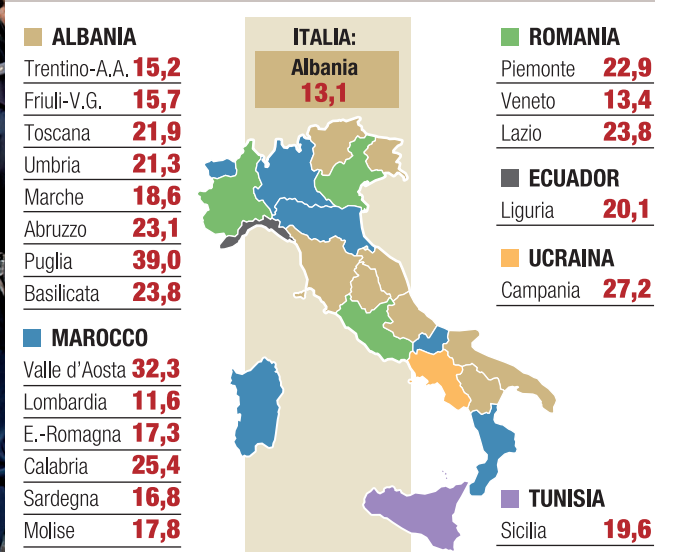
ALBANIA

| | |
|---|---|
| Trentino-A.A. | 15,2 |
| Friuli-V.G. | 15,7 |
| Toscana | 21,9 |
| Umbria | 21,3 |
| Marche | 18,6 |
| Abruzzo | 23,1 |
| Puglia | 39,0 |
| Basilicata | 23,8 |

MAROCCO

| | |
|---|---|
| Valle d'Aosta | 32,3 |
| Lombardia | 11,6 |
| E.-Romagna | 17,3 |
| Calabria | 25,4 |
| Sardegna | 16,8 |
| Molise | 17,8 |

ITALIA:
Albania
13,1

ROMANIA

| | |
|---|---|
| Piemonte | 22,9 |
| Veneto | 13,4 |
| Lazio | 23,8 |

ECUADOR

| | |
|---|---|
| Liguria | 20,1 |

UCRAINA

| | |
|---|---|
| Campania | 27,2 |

TUNISIA

| | |
|---|---|
| Sicilia | 19,6 |